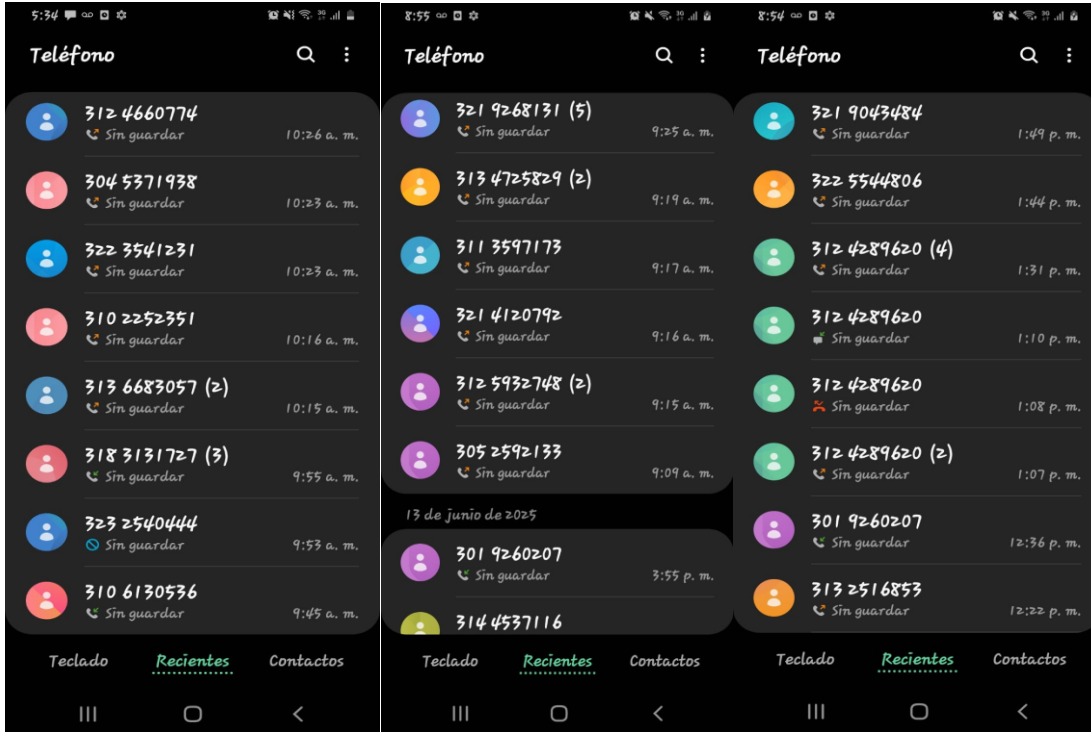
5:34

Teléfono

312 4660774
Sin guardar 10:26 a. m.

304 5371938
Sin guardar 10:23 a. m.

322 3541231
Sin guardar 10:23 a. m.

310 2252351
Sin guardar 10:16 a. m.

313 6683057 (2)
Sin guardar 10:15 a. m.

318 3131727 (3)
Sin guardar 9:55 a. m.

323 2540444
Sin guardar 9:53 a. m.

310 6130536
Sin guardar 9:45 a. m.

Teclado Recientes Contactos

8:55

Teléfono

321 9268131 (5)
Sin guardar 9:25 a. m.

313 4725829 (2)
Sin guardar 9:19 a. m.

311 3597173
Sin guardar 9:17 a. m.

321 4120792
Sin guardar 9:16 a. m.

312 5932748 (2)
Sin guardar 9:15 a. m.

305 2592133
Sin guardar 9:09 a. m.

13 de junio de 2025

301 9260207
Sin guardar 3:55 p. m.

314 4537116

Teclado Recientes Contactos

8:54

Teléfono

321 9043484
Sin guardar 1:49 p. m.

322 5544806
Sin guardar 1:44 p. m.

312 4289620 (4)
Sin guardar 1:31 p. m.

312 4289620
Sin guardar 1:10 p. m.

312 4289620
Sin guardar 1:08 p. m.

312 4289620 (2)
Sin guardar 1:07 p. m.

301 9260207
Sin guardar 12:36 p. m.

313 2516853
Sin guardar 12:22 p. m.

Teclado Recientes Contactos